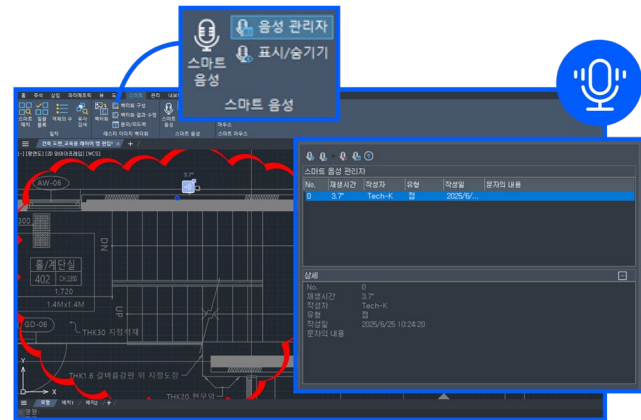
스마트 음성
음성 관리자
표시/숨기기
스마트 음성

스마트 음성 관리자

| No. | 재생시간 | 작성자 | 유형 | 작성일 | 문자의 내용 |
|---|---|---|---|---|---|
| 0 | 3.7" | Tech-K | 점 | 2025/6/... | |

상세
No. 0
재생시간 3.7"
작성자 Tech-K
유형 점
작성일 2025/6/25 10:24:20
문자의 내용

AW-06
홀/계단실
402
1,720
1.4M X 1.4M
GD-06
THK30 지정석재
THK1.5 알루미늄판 위 지정도장
THK30 화강석
3.7"
모형
배치1
배치2
명령